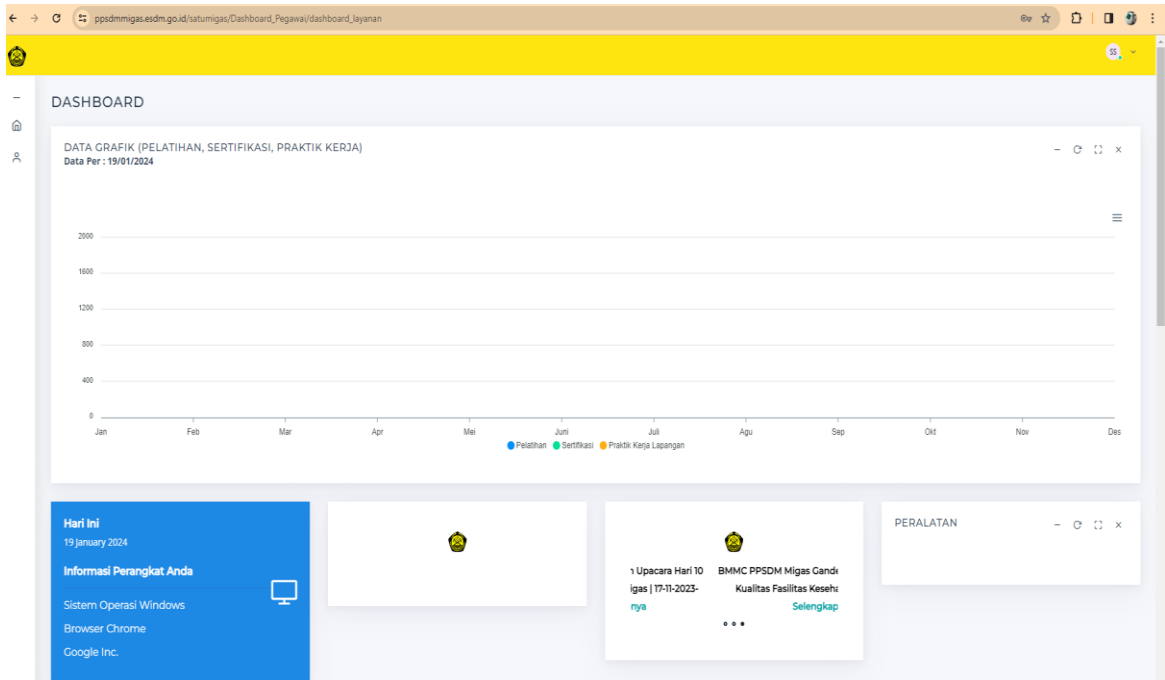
ppsdmmigas.esdm.go.id/satumigas/Dashboard_Pegawai/dashboard_layanan

SS

DASHBOARD

DATA GRAFIK (PELATIHAN, SERTIFIKASI, PRAKTIK KERJA)
Data Per : 19/01/2024

2000
1600
1200
800
400
0

Jan Feb Mar Apr Mei Juni Juli Agu Sep Okt Nov Des

Pelatihan Sertifikasi Praktik Kerja Lapangan

Hari Ini
19 January 2024

Informasi Perangkat Anda

Sistem Operasi Windows
Browser Chrome
Google Inc.

ı Upacara Hari 10
igas | 17-11-2023-
nya

BMMC PPSDM Migas Gand
Kualitas Fasilitas Keseha
Selengkap

PERALATAN